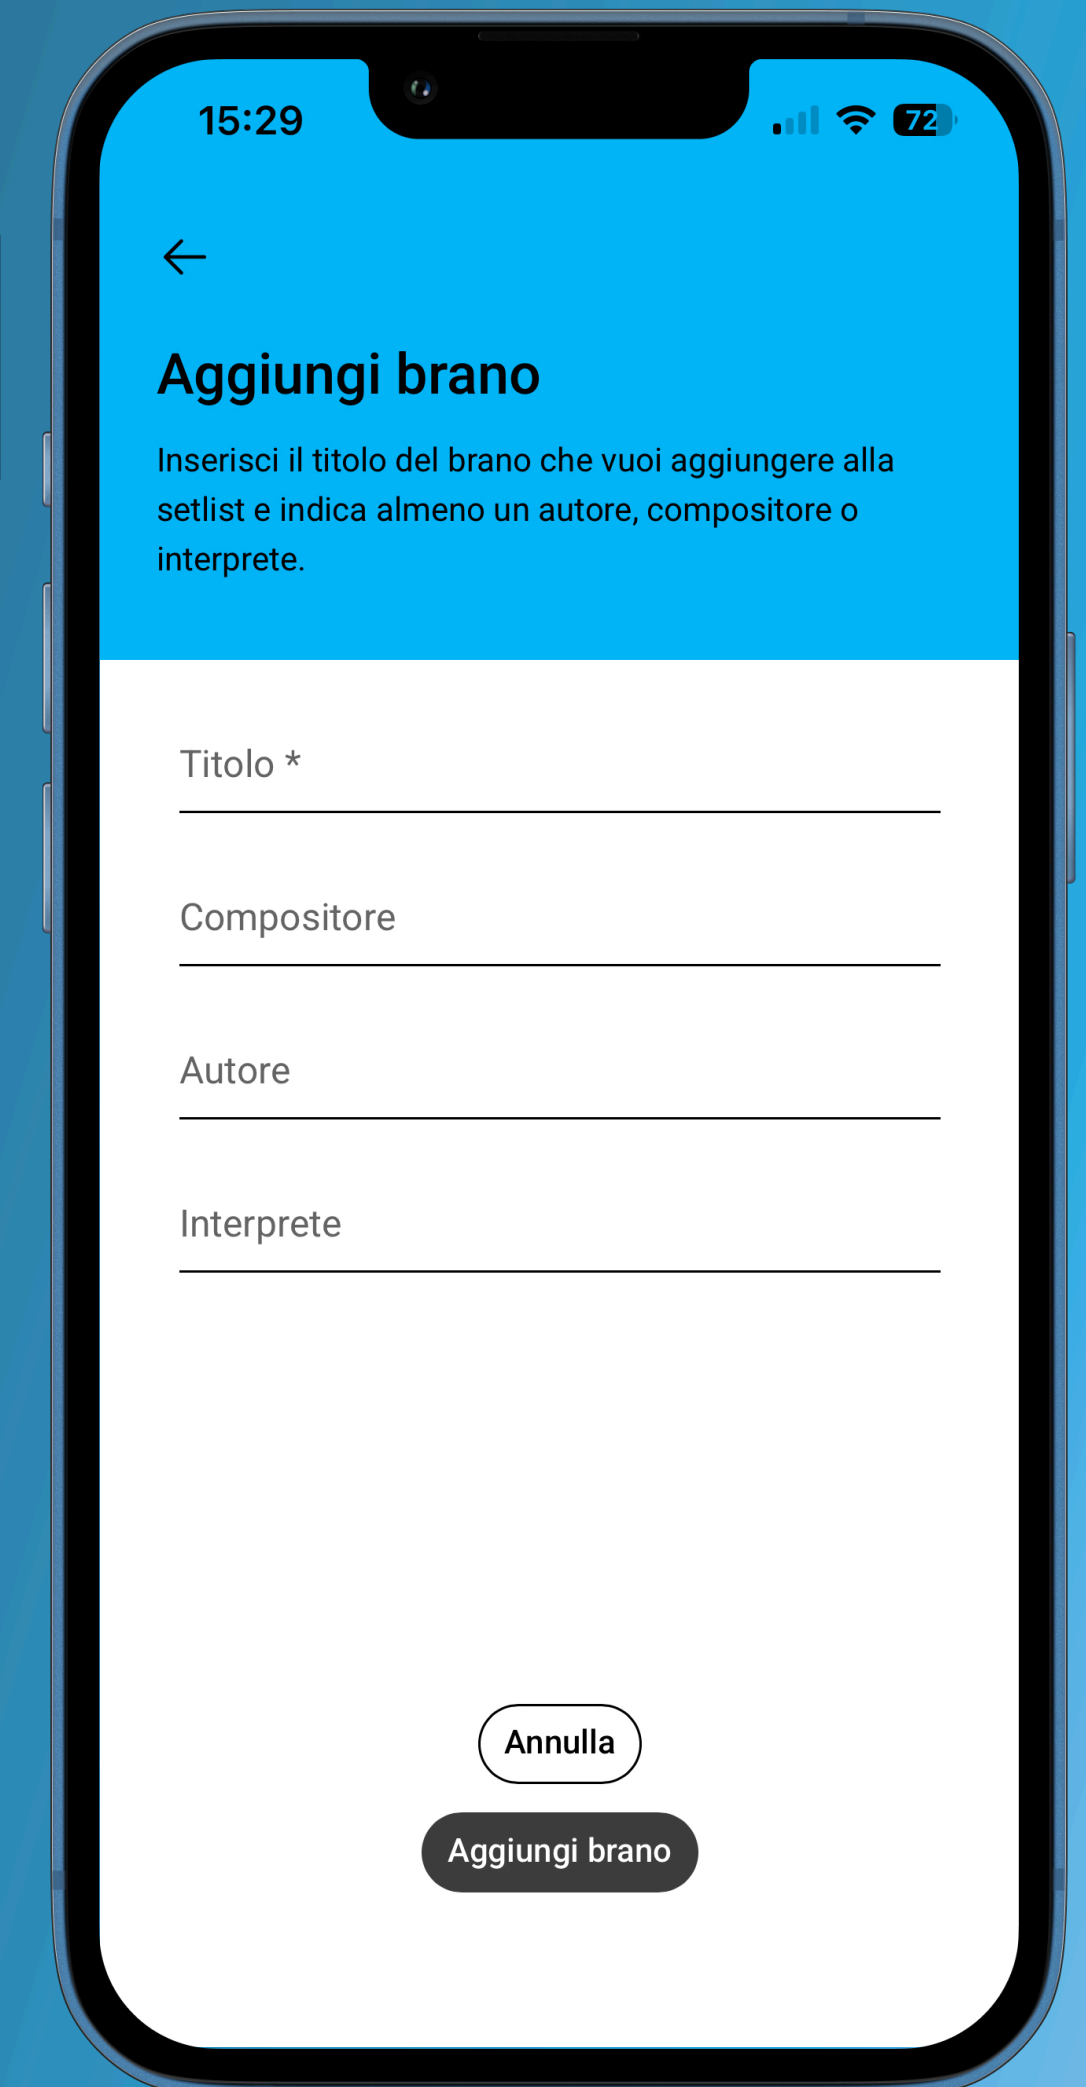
15:29

72

Aggiungi brano

Inserisci il titolo del brano che vuoi aggiungere alla setlist e indica almeno un autore, compositore o interprete.

Titolo *

Compositore

Autore

Interprete

Annulla

Aggiungi brano